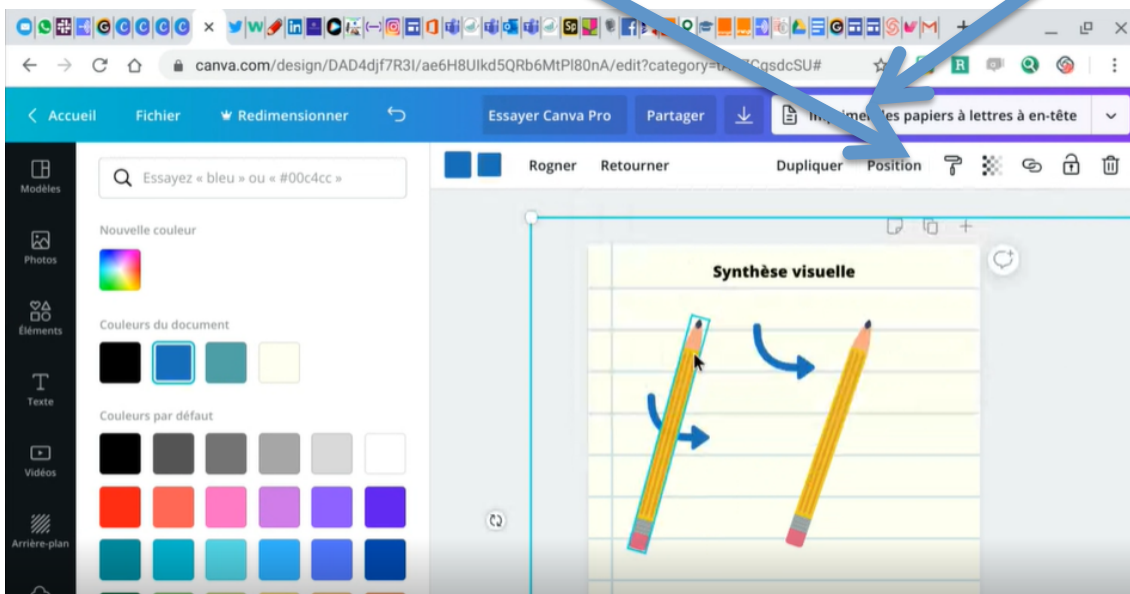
canva.com/design/DAD4djf7R3I/ae6H8UIkd5QRb6MtPl80nA/edit?category=t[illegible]CgsdcSU#

Accueil
Fichier
Redimensionner
Essayer Canva Pro
Partager
Im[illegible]er des papiers à lettres à en-tête

Rogner
Retourner
Dupliquer
Position

Modèles
Photos
Éléments
Texte
Vidéos
Arrière-plan

Essayez « bleu » ou « #00c4cc »
Nouvelle couleur
Couleurs du document
Couleurs par défaut

Synthèse visuelle